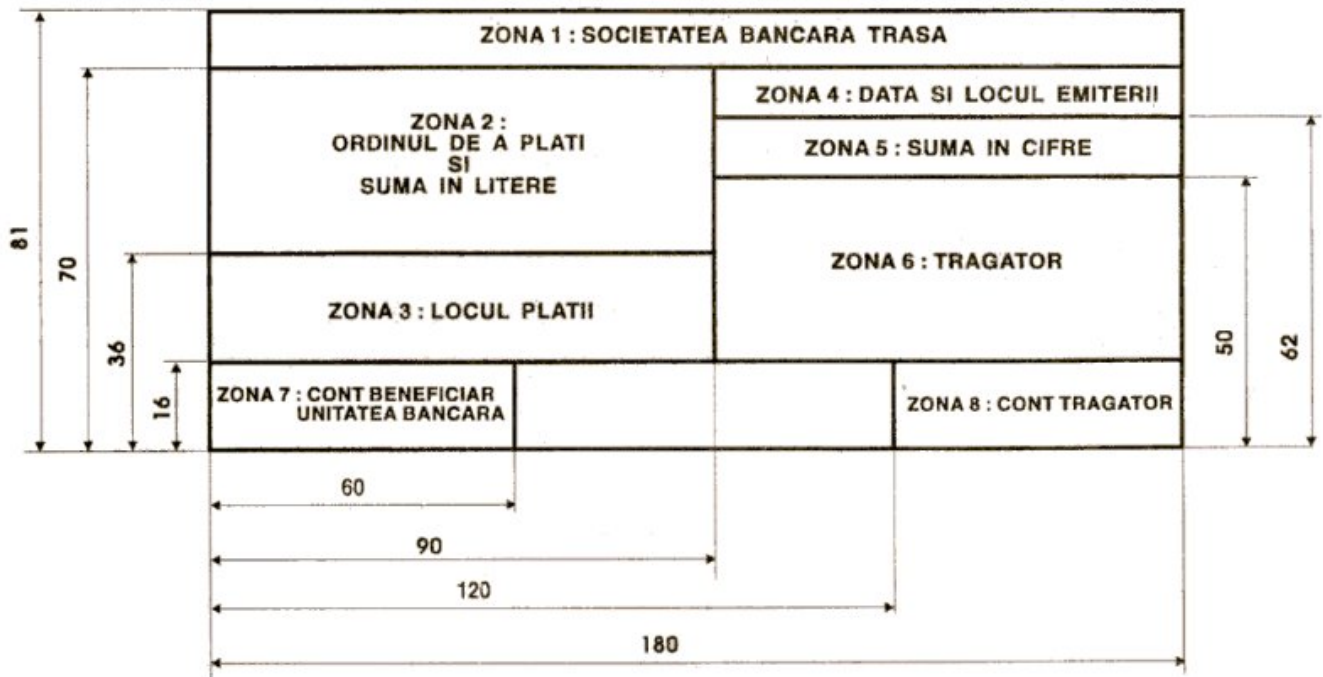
81

70

36

16

ZONA 1 : SOCIETATEA BANCARA TRASA

ZONA 2 :
ORDINUL DE A PLATI
SI
SUMA IN LITERE

ZONA 4 : DATA SI LOCUL EMITERII

ZONA 5 : SUMA IN CIFRE

ZONA 6 : TRAGATOR

ZONA 3 : LOCUL PLATII

ZONA 7 : CONT BENEFICIAR UNITATEA BANCARA

ZONA 8 : CONT TRAGATOR

50

62

60

90

120

180